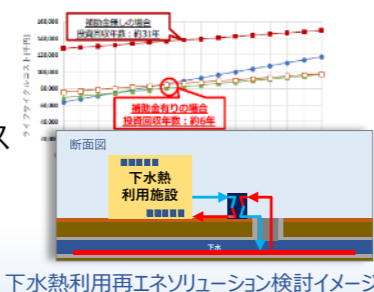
160,000
140,000
120,000
100,000
80,000
60,000
40,000
20,000
0

ライフサイクルコスト[千円]

補助金無しの場合
投資回収年数：約31年

補助金有りの場合
投資回収年数：約6年

ス

断面図

下水熱
利用施設

下水

下水熱利用再エネソリューション検討イメージ